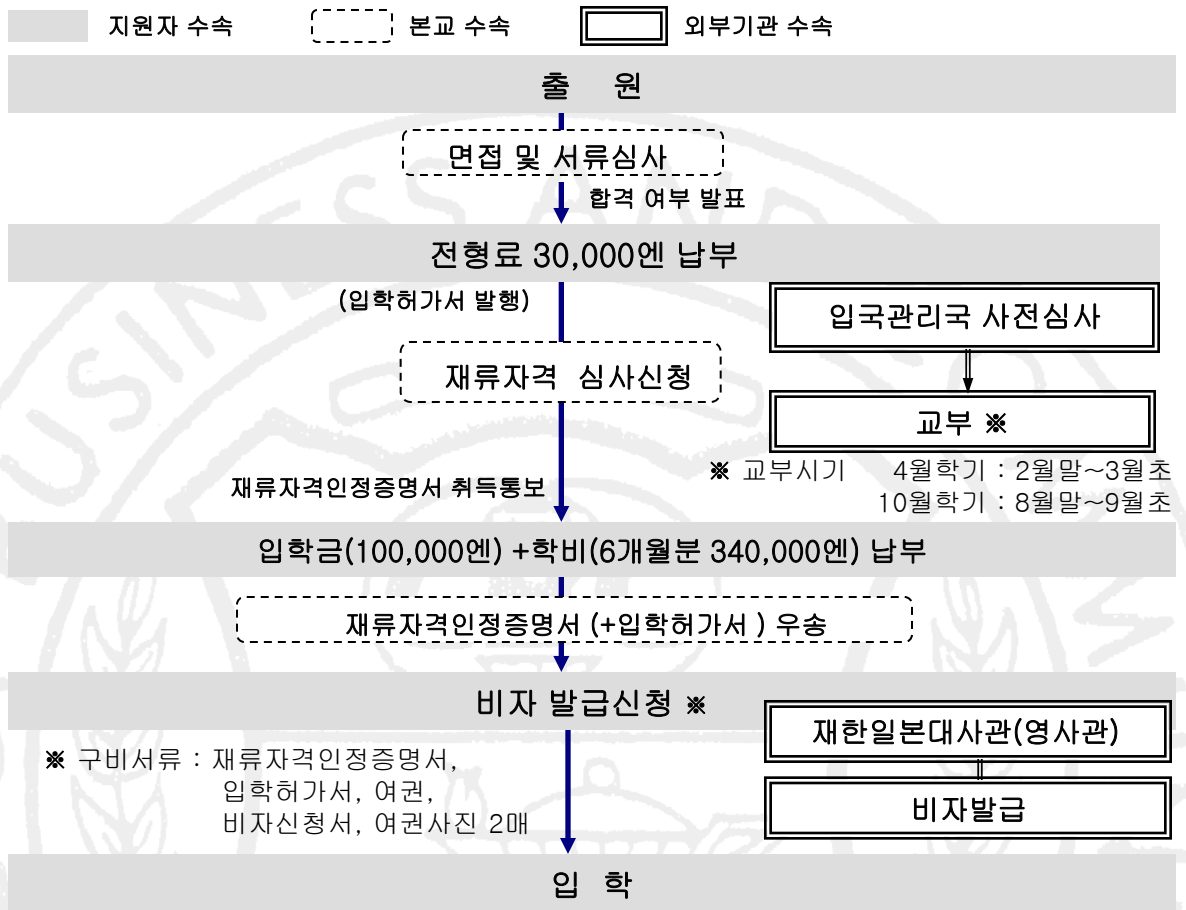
지원자 수속 본교 수속 외부기관 수속

출 원

면접 및 서류심사

합격 여부 발표

전형료 30,000엔 납부

(입학허가서 발행)

입국관리국 사전심사

재류자격 심사신청

교부 ※

재류자격인정증명서 취득통보

※ 교부시기 4월학기 : 2월말~3월초
10월학기 : 8월말~9월초

입학금(100,000엔) +학비(6개월분 340,000엔) 납부

재류자격인정증명서 (+입학허가서 ) 우송

비자 발급신청 ※

재한일본대사관(영사관)

※ 구비서류 : 재류자격인정증명서, 입학허가서, 여권, 비자신청서, 여권사진 2매

비자발급

입 학